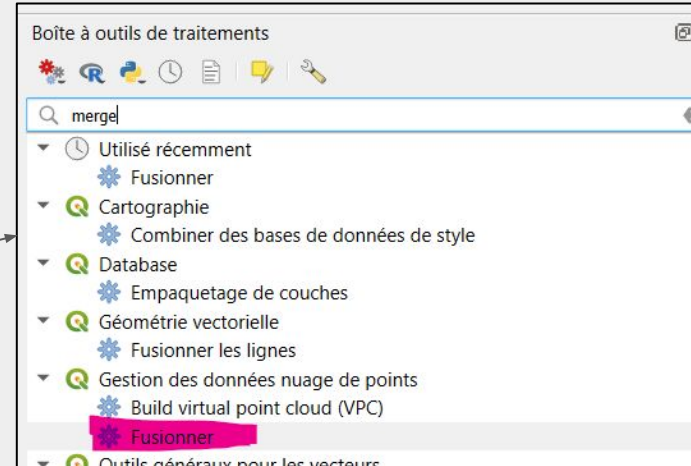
Boîte à outils de traitements

merge

Utilisé récemment
Fusionner
Cartographie
Combiner des bases de données de style
Database
Empaquetage de couches
Géométrie vectorielle
Fusionner les lignes
Gestion des données nuage de points
Build virtual point cloud (VPC)
Fusionner
Outils généraux pour les vecteurs